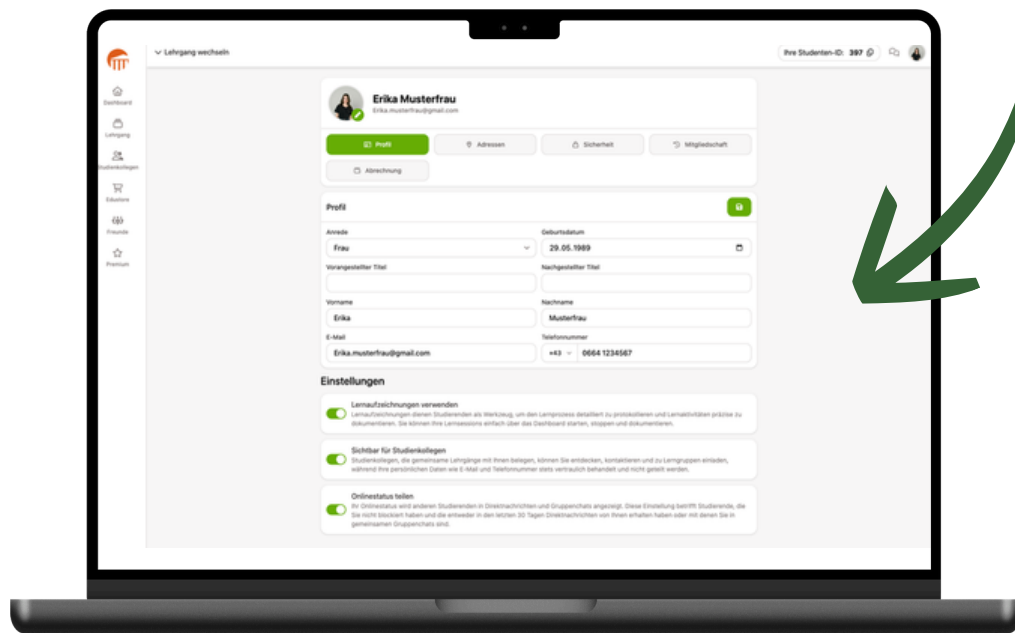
Lehrgang wechseln

Ihre Studenten-ID: 397

Dashboard
Lehrgang
Studienkollegen
Edustore
Freunde
Premium

Erika Musterfrau
Erika.musterfrau@gmail.com

Profil
Adressen
Sicherheit
Mitgliedschaft
Abrechnung

Profil

Anrede
Frau
Geburtsdatum
29.05.1989
Vorangestellter Titel
Nachgestellter Titel
Vorname
Erika
Nachname
Musterfrau
E-Mail
Erika.musterfrau@gmail.com
Telefonnummer
+43
0664 1234567

Einstellungen

Lernaufzeichnungen verwenden
Lernaufzeichnungen dienen Studierenden als Werkzeug, um den Lernprozess detailliert zu protokollieren und Lernaktivitäten präzise zu dokumentieren. Sie können Ihre Lernsessions einfach über das Dashboard starten, stoppen und dokumentieren.

Sichtbar für Studienkollegen
Studienkollegen, die gemeinsame Lehrgänge mit Ihnen belegen, können Sie entdecken, kontaktieren und zu Lerngruppen einladen, während Ihre persönlichen Daten wie E-Mail und Telefonnummer stets vertraulich behandelt und nicht geteilt werden.

Onlinestatus teilen
Ihr Onlinestatus wird anderen Studierenden in Direktnachrichten und Gruppenchats angezeigt. Diese Einstellung betrifft Studierende, die Sie nicht blockiert haben und die entweder in den letzten 30 Tagen Direktnachrichten von Ihnen erhalten haben oder mit denen Sie in gemeinsamen Gruppenchats sind.